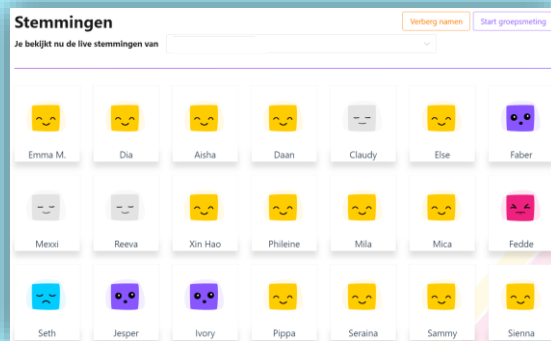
Stemmingen

Verberg namen

Start groepsmeting

Je bekijkt nu de live stemmingen van

Emma M.
Dia
Aisha
Daan
Claudy
Else
Faber
Mexxi
Reeva
Xin Hao
Phileine
Mila
Mica
Fedde
Seth
Jesper
Ivory
Pippa
Seraina
Sammy
Sienna